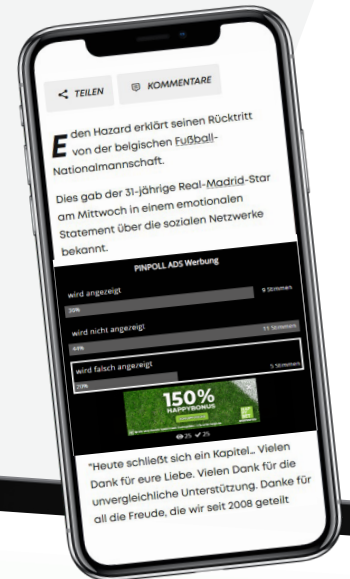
TEILEN

KOMMENTARE

Eden Hazard erklärt seinen Rücktritt von der belgischen Fußball-Nationalmannschaft.

Dies gab der 31-jährige Real-Madrid-Star am Mittwoch in einem emotionalen Statement über die sozialen Netzwerke bekannt.

PINPOLL ADS Werbung

wird angezeigt
9 Stimmen
36%

wird nicht angezeigt
11 Stimmen
44%

wird falsch angezeigt
5 Stimmen
20%

150%
HAPPYBONUS

25 25

"Heute schließt sich ein Kapitel... Vielen Dank für eure Liebe. Vielen Dank für die unvergleichliche Unterstützung. Danke für all die Freude, die wir seit 2008 geteilt